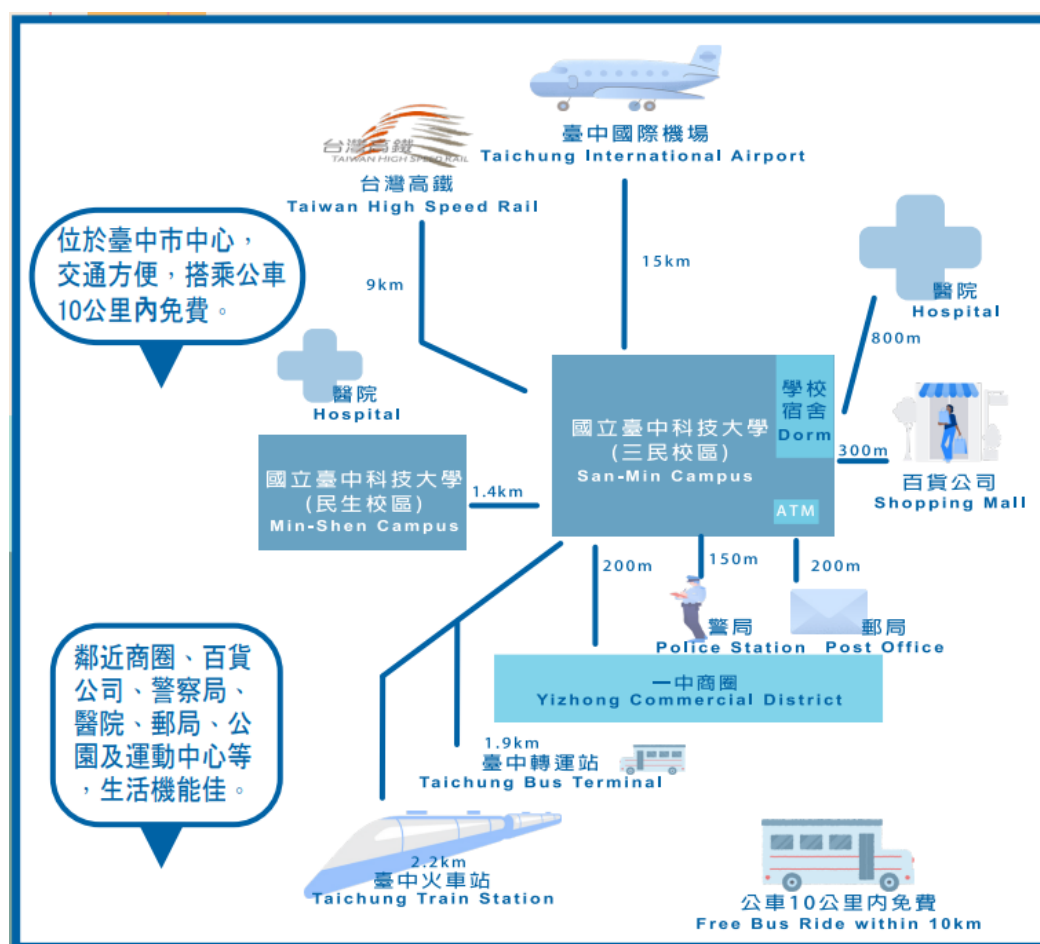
臺中國際機場
Taichung International Airport

台灣高鐵
TAIWAN HIGH SPEED RAIL

台灣高鐵
Taiwan High Speed Rail

位於臺中市中心，交通方便，搭乘公車10公里內免費。

9km

15km

醫院
Hospital

800m

醫院
Hospital

國立臺中科技大學
(三民校區)
San-Min Campus

學校宿舍
Dorm

ATM

300m

百貨公司
Shopping Mall

國立臺中科技大學
(民生校區)
Min-Shen Campus

1.4km

200m

150m

200m

警局
Police Station

郵局
Post Office

鄰近商圈、百貨公司、警察局、醫院、郵局、公園及運動中心等，生活機能佳。

一中商圈
Yizhong Commercial District

1.9km
臺中轉運站
Taichung Bus Terminal

2.2km
臺中火車站
Taichung Train Station

公車10公里內免費
Free Bus Ride within 10km